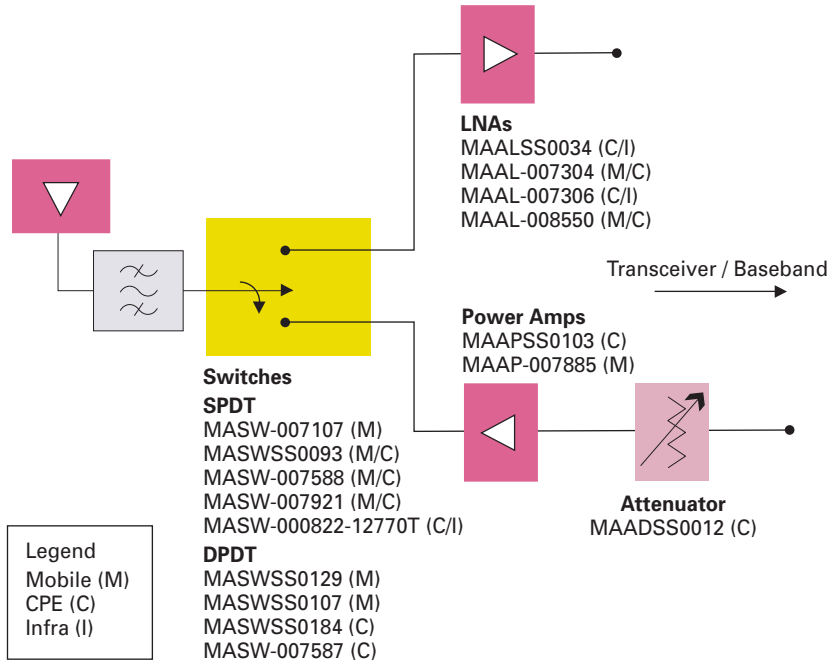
LNAs
MAALSS0034 (C/I)
MAAL-007304 (M/C)
MAAL-007306 (C/I)
MAAL-008550 (M/C)

Transceiver / Baseband

Power Amps
MAAPSS0103 (C)
MAAP-007885 (M)

Switches
SPDT
MASW-007107 (M)
MASWSS0093 (M/C)
MASW-007588 (M/C)
MASW-007921 (M/C)
MASW-000822-12770T (C/I)
DPDT
MASWSS0129 (M)
MASWSS0107 (M)
MASWSS0184 (C)
MASW-007587 (C)

Attenuator
MAADSS0012 (C)

Legend
Mobile (M)
CPE (C)
Infra (I)